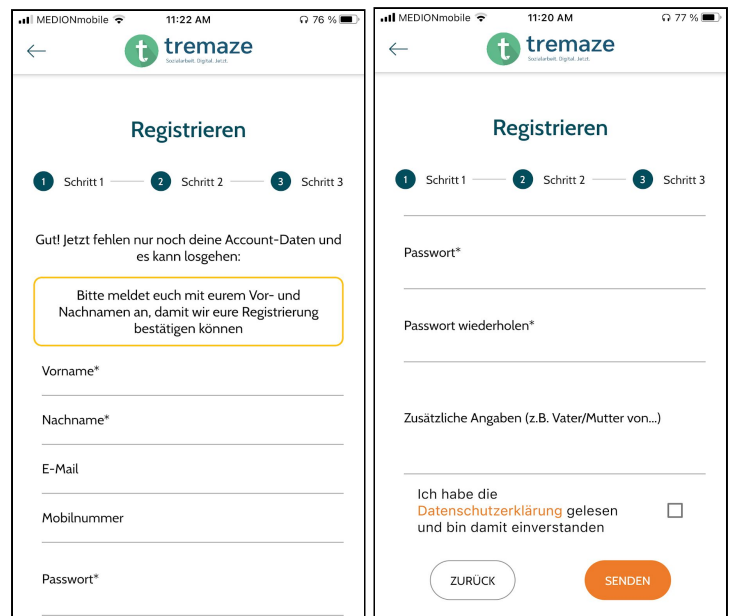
MEDIONmobile 11:22 AM 76 %

tremaze
Sozialarbeit. Digital. Jetzt.

Registrieren

1 Schritt 1 2 Schritt 2 3 Schritt 3

Gut! Jetzt fehlen nur noch deine Account-Daten und es kann losgehen:

Bitte meldet euch mit eurem Vor- und Nachnamen an, damit wir eure Registrierung bestätigen können

Vorname*

Nachname*

E-Mail

Mobilnummer

Passwort*

MEDIONmobile 11:20 AM 77 %

tremaze
Sozialarbeit. Digital. Jetzt.

Registrieren

1 Schritt 1 2 Schritt 2 3 Schritt 3

Passwort*

Passwort wiederholen*

Zusätzliche Angaben (z.B. Vater/Mutter von...)

Ich habe die Datenschutzerklärung gelesen und bin damit einverstanden

ZURÜCK

SENDEN